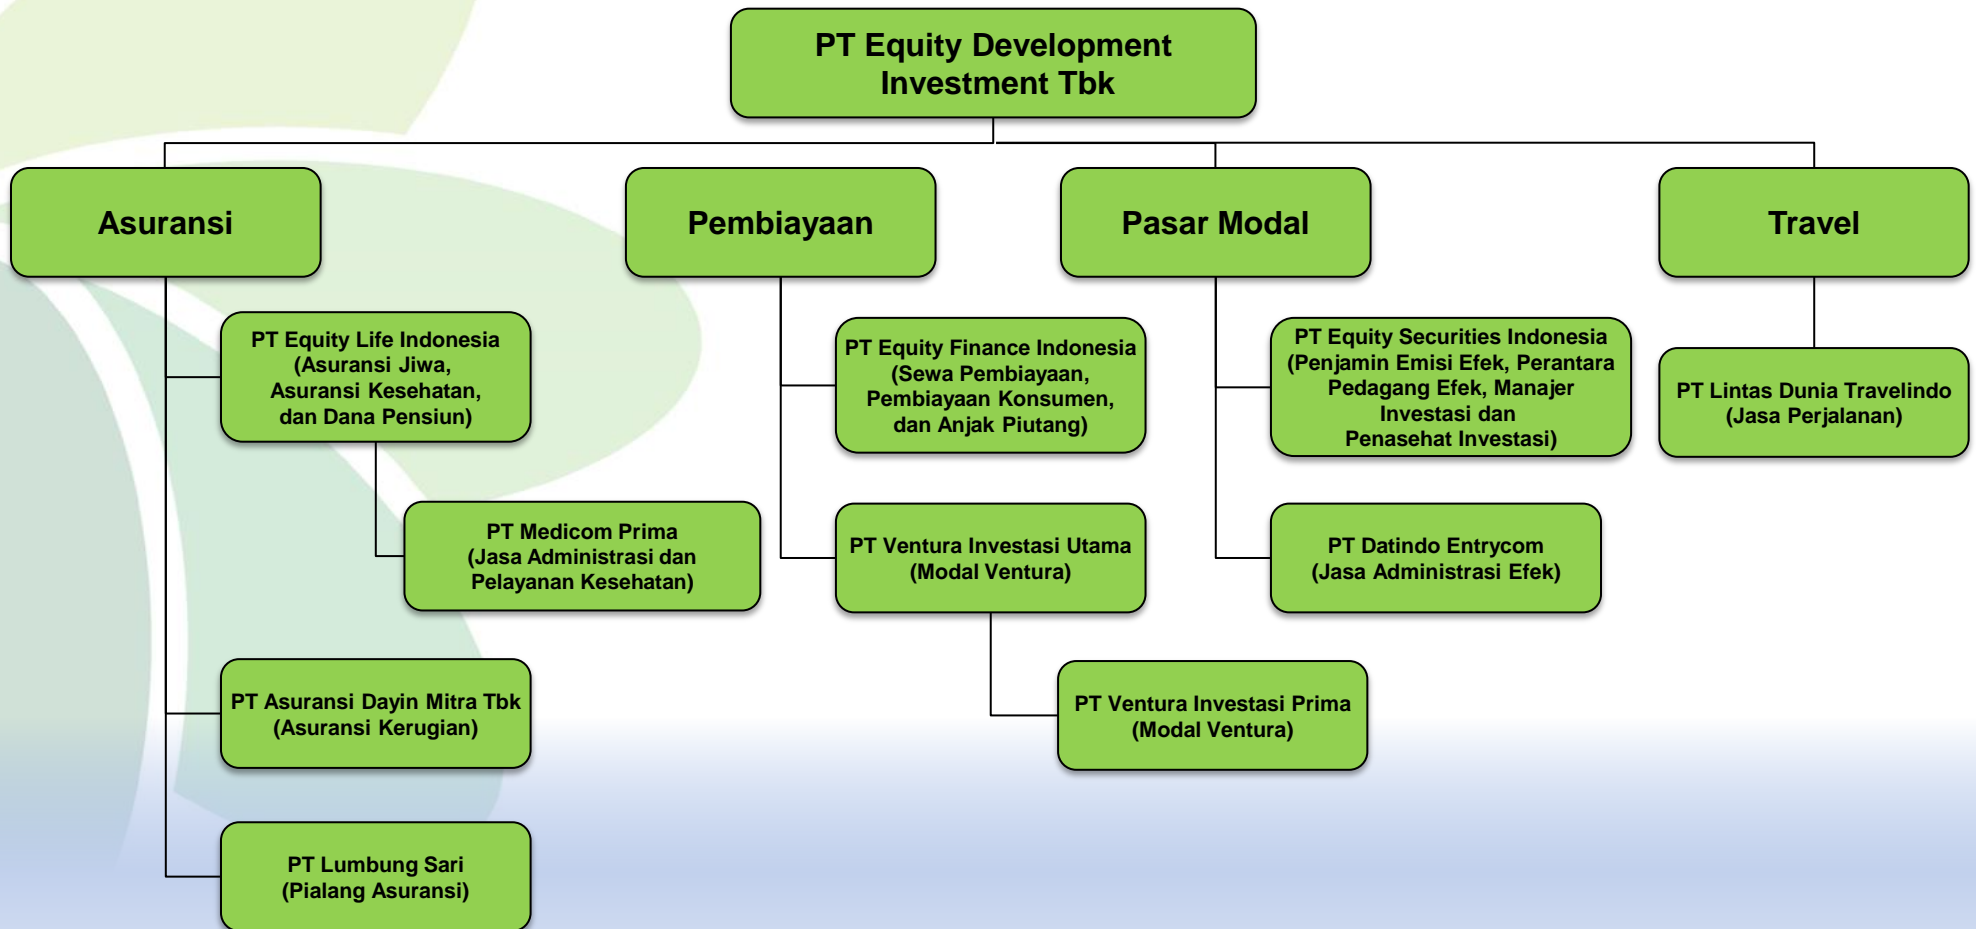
PT Equity Development Investment Tbk

Asuransi

Pembiayaan

Pasar Modal

Travel

PT Equity Life Indonesia (Asuransi Jiwa, Asuransi Kesehatan, dan Dana Pensiun)

PT Medicom Prima (Jasa Administrasi dan Pelayanan Kesehatan)

PT Asuransi Dayin Mitra Tbk (Asuransi Kerugian)

PT Lumbung Sari (Pialang Asuransi)

PT Equity Finance Indonesia (Sewa Pembiayaan, Pembiayaan Konsumen, dan Anjak Piutang)

PT Ventura Investasi Utama (Modal Ventura)

PT Ventura Investasi Prima (Modal Ventura)

PT Equity Securities Indonesia (Penjamin Emisi Efek, Perantara Pedagang Efek, Manajer Investasi dan Penasehat Investasi)

PT Datindo Entrycom (Jasa Administrasi Efek)

PT Lintas Dunia Travelindo (Jasa Perjalanan)